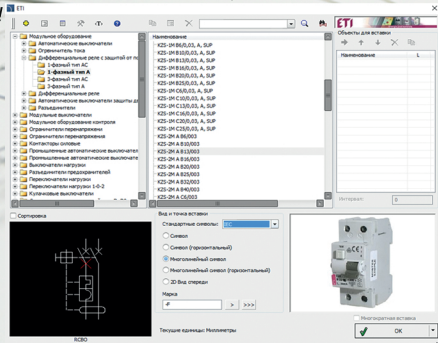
ETI

Модульное оборудование
Автоматические выключатели
Ограничитель тока
Дифференциальные реле с защитой от...
1-фазный тип AC
1-фазный тип A
3-фазный тип AC
3-фазный тип A
Дифференциальные реле
Автоматические выключатели защиты д...
Разъединители
Модульные выключатели
Модульное оборудование контроля
Ограничители перенапряжения
Ограничители перенапряжения
Контакторы силовые
Промышленные автоматические выключате...
Промышленные автоматические выключате...
Выключатели нагрузки
Разъединители предохранителей
Переключатели нагрузки
Переключатели нагрузки 1-0-2
Кулачковые выключатели

Наименование
KZS-1M B6/0,03, A, SUP
KZS-1M B10/0,03, A, SUP
KZS-1M B13/0,03, A, SUP
KZS-1M B16/0,03, A, SUP
KZS-1M B20/0,03, A, SUP
KZS-1M B25/0,03, A, SUP
KZS-1M C6/0,03, A, SUP
KZS-1M C10/0,03, A, SUP
KZS-1M C13/0,03, A, SUP
KZS-1M C16/0,03, A, SUP
KZS-1M C20/0,03, A, SUP
KZS-1M C25/0,03, A, SUP
KZS-2M A B6/003
KZS-2M A B10/003
KZS-2M A B13/003
KZS-2M A B16/003
KZS-2M A B20/003
KZS-2M A B25/003
KZS-2M A B32/003
KZS-2M A B40/003
KZS-2M A C6/003
KZS-2M A C10/003

Объекты для вставки
Наименование
L

Интервал: 0

Сортировка

RCBO

Вид и точка вставки
Стандартные символы: IEC
Символ
Символ (горизонтальный)
Многолинейный символ
Многолинейный символ (горизонтальный)
2D Вид спереди
Марка
-F
> >>>

Текущие единицы: Миллиметры

Многократная вставка
OK